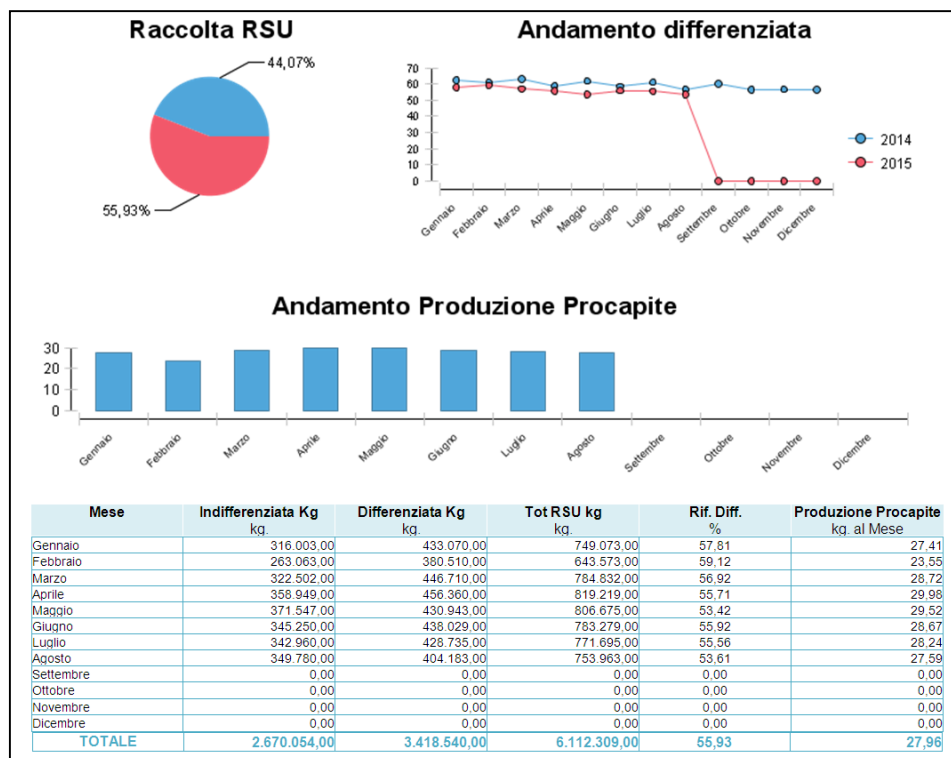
Raccolta RSU

44,07%

55,93%

Andamento differenziata

70
60
50
40
30
20
10
0

Gennaio Febbraio Marzo Aprile Maggio Giugno Luglio Agosto Settembre Ottobre Novembre Dicembre

2014
2015

Andamento Produzione Procapite

30
20
10
0

Gennaio Febbraio Marzo Aprile Maggio Giugno Luglio Agosto Settembre Ottobre Novembre Dicembre

| Mese | Indifferenziata Kg kg. | Differenziata Kg kg. | Tot RSU kg kg. | Rif. Diff. % | Produzione Procapite kg. al Mese |
|---|---|---|---|---|---|
| Gennaio | 316.003,00 | 433.070,00 | 749.073,00 | 57,81 | 27,41 |
| Febbraio | 263.063,00 | 380.510,00 | 643.573,00 | 59,12 | 23,55 |
| Marzo | 322.502,00 | 446.710,00 | 784.832,00 | 56,92 | 28,72 |
| Aprile | 358.949,00 | 456.360,00 | 819.219,00 | 55,71 | 29,98 |
| Maggio | 371.547,00 | 430.943,00 | 806.675,00 | 53,42 | 29,52 |
| Giugno | 345.250,00 | 438.029,00 | 783.279,00 | 55,92 | 28,67 |
| Luglio | 342.960,00 | 428.735,00 | 771.695,00 | 55,56 | 28,24 |
| Agosto | 349.780,00 | 404.183,00 | 753.963,00 | 53,61 | 27,59 |
| Settembre | 0,00 | 0,00 | 0,00 | 0,00 | 0,00 |
| Ottobre | 0,00 | 0,00 | 0,00 | 0,00 | 0,00 |
| Novembre | 0,00 | 0,00 | 0,00 | 0,00 | 0,00 |
| Dicembre | 0,00 | 0,00 | 0,00 | 0,00 | 0,00 |
| TOTALE | 2.670.054,00 | 3.418.540,00 | 6.112.309,00 | 55,93 | 27,96 |